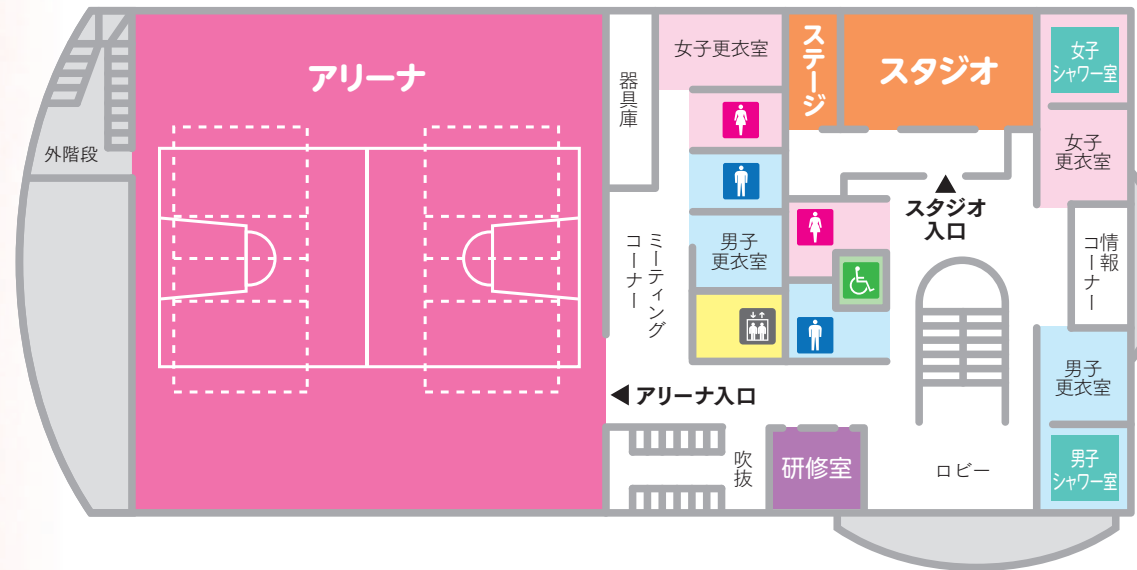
アリーナ

外階段

器具庫

女子更衣室

ステージ

スタジオ

女子シャワー室

女子更衣室

男子更衣室

ミーティングコーナー

▲スタジオ入口

情報コーナー

◀ アリーナ入口

男子更衣室

男子シャワー室

吹抜

研修室

ロビー